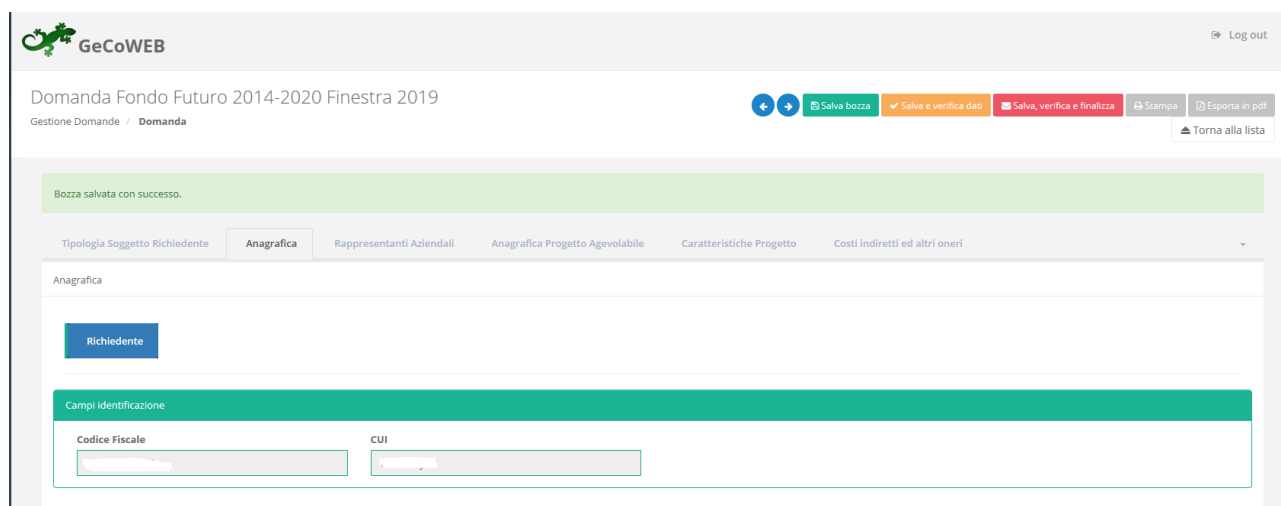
GeCoWEB

Log out

Domanda Fondo Futuro 2014-2020 Finestra 2019

Gestione Domande / Domanda

Salva bozza   Salva e verifica dati   Salva, verifica e finalizza   Stampa   Esporta in pdf

Torna alla lista

Bozza salvata con successo.

Tipologia Soggetto Richiedente   Anagrafica   Rappresentanti Aziendali   Anagrafica Progetto Agevolabile   Caratteristiche Progetto   Costi indiretti ed altri oneri

Anagrafica

Richiedente

Campi identificazione

Codice Fiscale

CUI

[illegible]

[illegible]